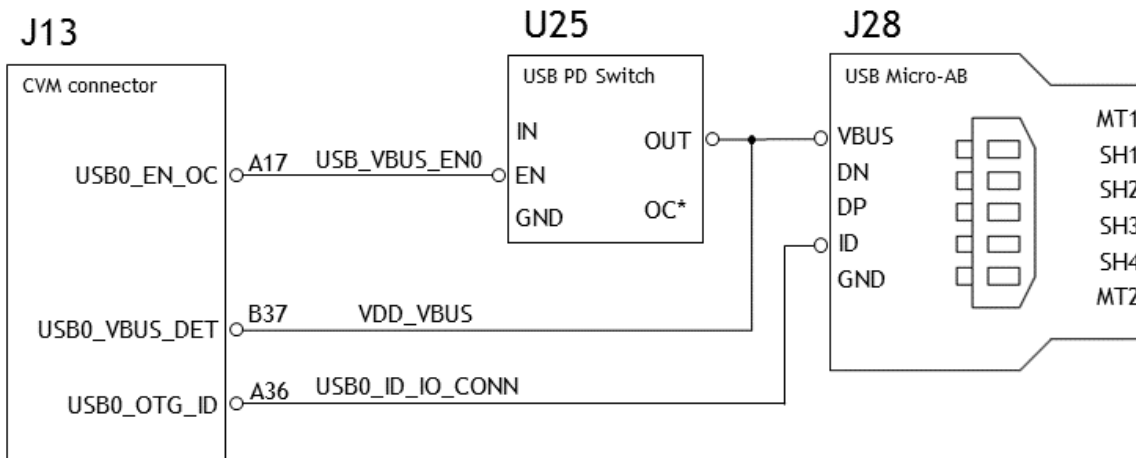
J13

CVM connector

USB0_EN_OC

USB0_VBUS_DET

USB0_OTG_ID

A17 USB_VBUS_EN0

B37 VDD_VBUS

A36 USB0_ID_IO_CONN

U25

USB PD Switch

IN

EN

GND

OUT

OC*

J28

USB Micro-AB

VBUS

DN

DP

ID

GND

MT1

SH1

SH2

SH3

SH4

MT2